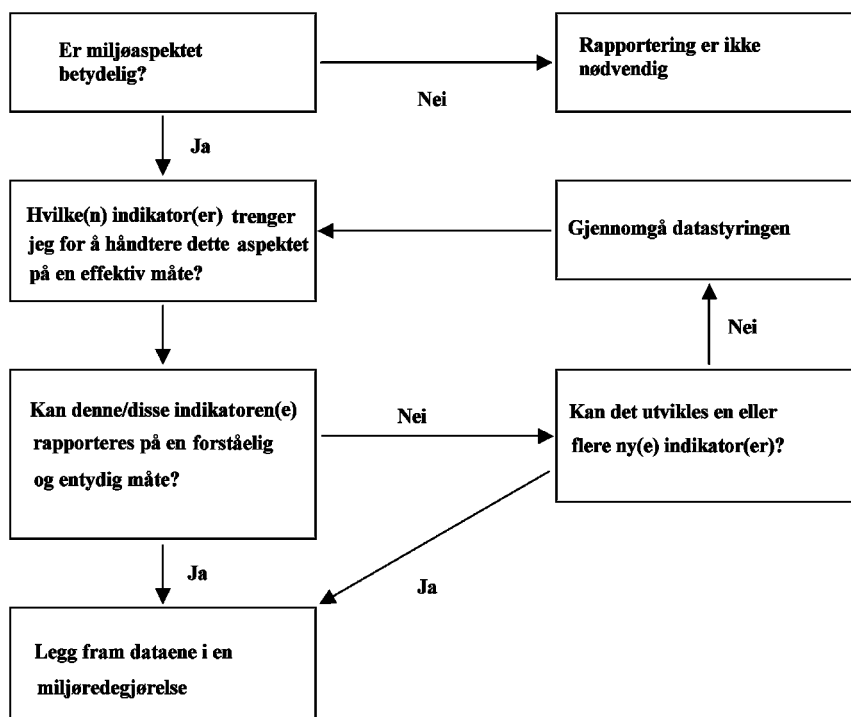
Er miljøaspektet betydelig?

Nei

Rapportering er ikke nødvendig

Ja

Hvilke(n) indikator(er) trenger jeg for å håndtere dette aspektet på en effektiv måte?

Gjennomgå datastyringen

Nei

Kan denne/disse indikatoren(e) rapporteres på en forståelig og entydig måte?

Nei

Kan det utvikles en eller flere ny(e) indikator(er)?

Ja

Ja

Legg fram dataene i en miljøredegjørelse